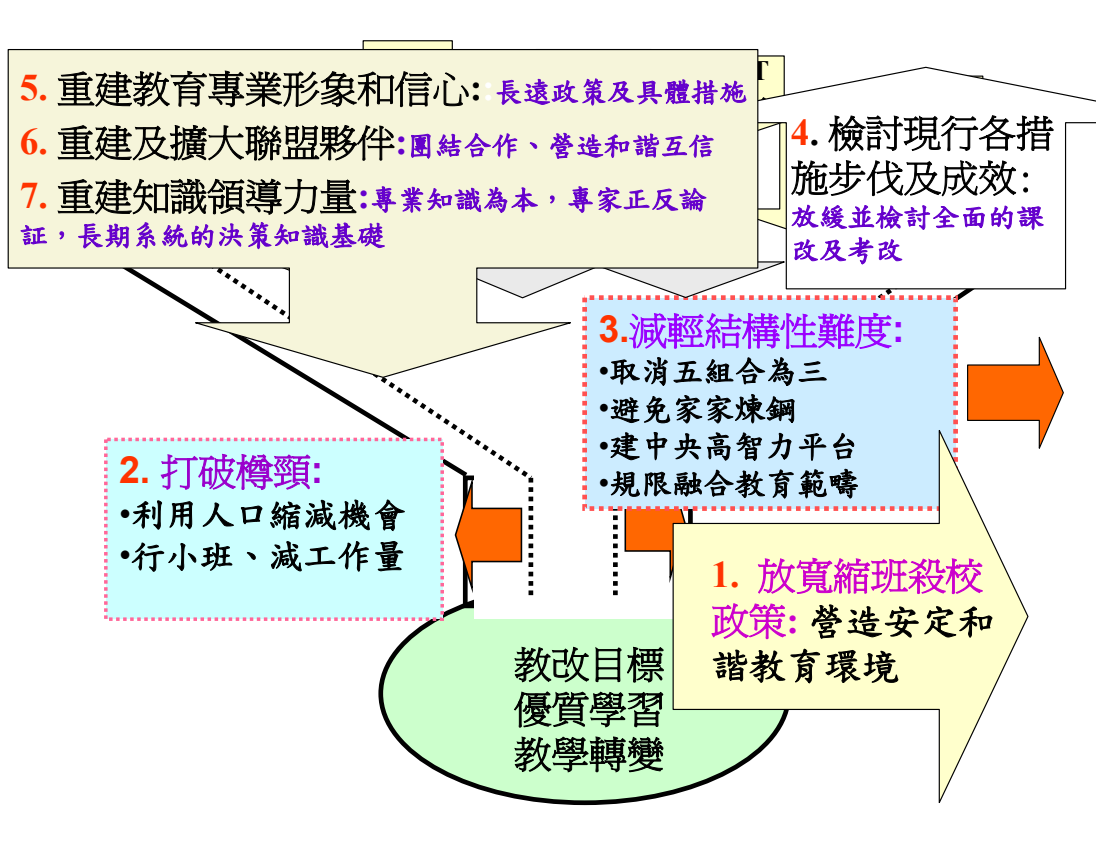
5. 重建教育專業形象和信心: 長遠政策及具體措施

6. 重建及擴大聯盟夥伴:團結合作、營造和諧互信

7. 重建知識領導力量:專業知識為本，專家正反論証，長期系統的決策知識基礎

4. 檢討現行各措施步伐及成效: 放緩並檢討全面的課改及考改

3.減輕結構性難度:
•取消五組合為三
•避免家家煉鋼
•建中央高智力平台
•規限融合教育範疇

2. 打破樽頸:
•利用人口縮減機會
•行小班、減工作量

1. 放寬縮班殺校政策: 營造安定和諧教育環境

教改目標
優質學習
教學轉變